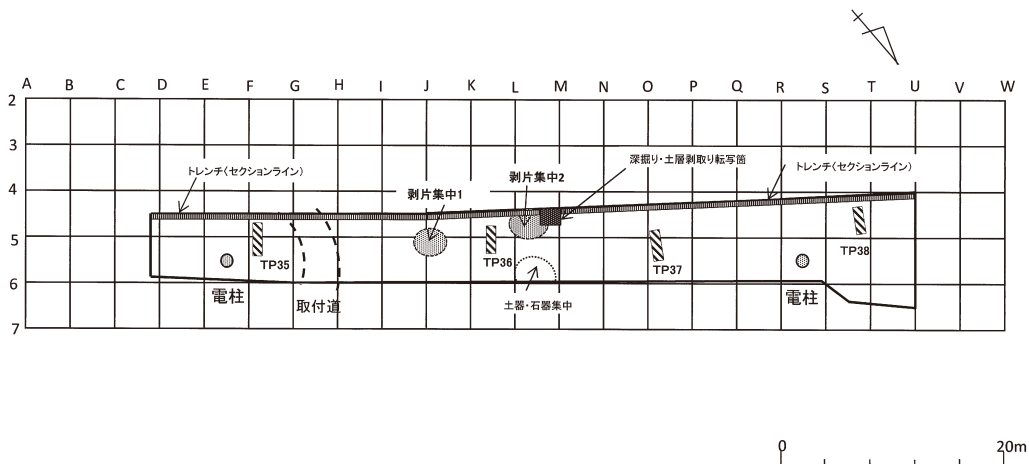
A B C D E F G H I J K L M N O P Q R S T U V W

2
3
4
5
6
7

トレンチ（セクションライン）

剥片集中1

剥片集中2

深掘り・土層剥取り転写箇

トレンチ（セクションライン）

TP35

TP36

TP37

TP38

電柱

取付道

土器・石器集中

電柱

0

20m